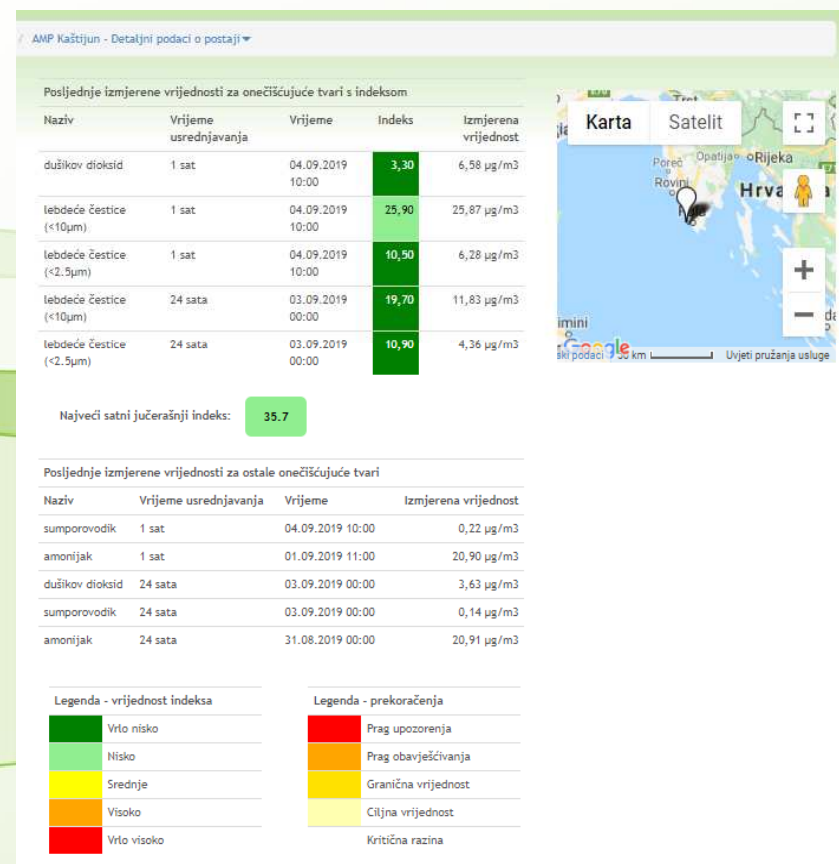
/ AMP Kaštijun - Detaljni podaci o postaji

Posljednje izmjerene vrijednosti za onečišćujuće tvari s indeksom

| Naziv | Vrijeme usrednjavanja | Vrijeme | Indeks | Izmjerena vrijednost |
|---|---|---|---|---|
| dušikov dioksid | 1 sat | 04.09.2019 10:00 | 3,30 | 6,58 µg/m3 |
| lebdeće čestice (<10µm) | 1 sat | 04.09.2019 10:00 | 25,90 | 25,87 µg/m3 |
| lebdeće čestice (<2.5µm) | 1 sat | 04.09.2019 10:00 | 10,50 | 6,28 µg/m3 |
| lebdeće čestice (<10µm) | 24 sata | 03.09.2019 00:00 | 19,70 | 11,83 µg/m3 |
| lebdeće čestice (<2.5µm) | 24 sata | 03.09.2019 00:00 | 10,90 | 4,36 µg/m3 |

Karta Satelit
Trst Poreč Opatija Rijeka Rovinj Hrva Pula imini
Google
ski podaci 50 km Uvjeti pružanja usluge

Najveći satni jučerašnji indeks: 35.7

Posljednje izmjerene vrijednosti za ostale onečišćujuće tvari

| Naziv | Vrijeme usrednjavanja | Vrijeme | Izmjerena vrijednost |
|---|---|---|---|
| sumporovodik | 1 sat | 04.09.2019 10:00 | 0,22 µg/m3 |
| amonijak | 1 sat | 01.09.2019 11:00 | 20,90 µg/m3 |
| dušikov dioksid | 24 sata | 03.09.2019 00:00 | 3,63 µg/m3 |
| sumporovodik | 24 sata | 03.09.2019 00:00 | 0,14 µg/m3 |
| amonijak | 24 sata | 31.08.2019 00:00 | 20,91 µg/m3 |

| Legenda - vrijednost indeksa | |
|---|---|
| | Vrlo nisko |
| | Nisko |
| | Srednje |
| | Visoko |
| | Vrlo visoko |

| Legenda - prekoračenja | |
|---|---|
| | Prag upozorenja |
| | Prag obavješćivanja |
| | Granična vrijednost |
| | Ciljna vrijednost |
| | Kritična razina |